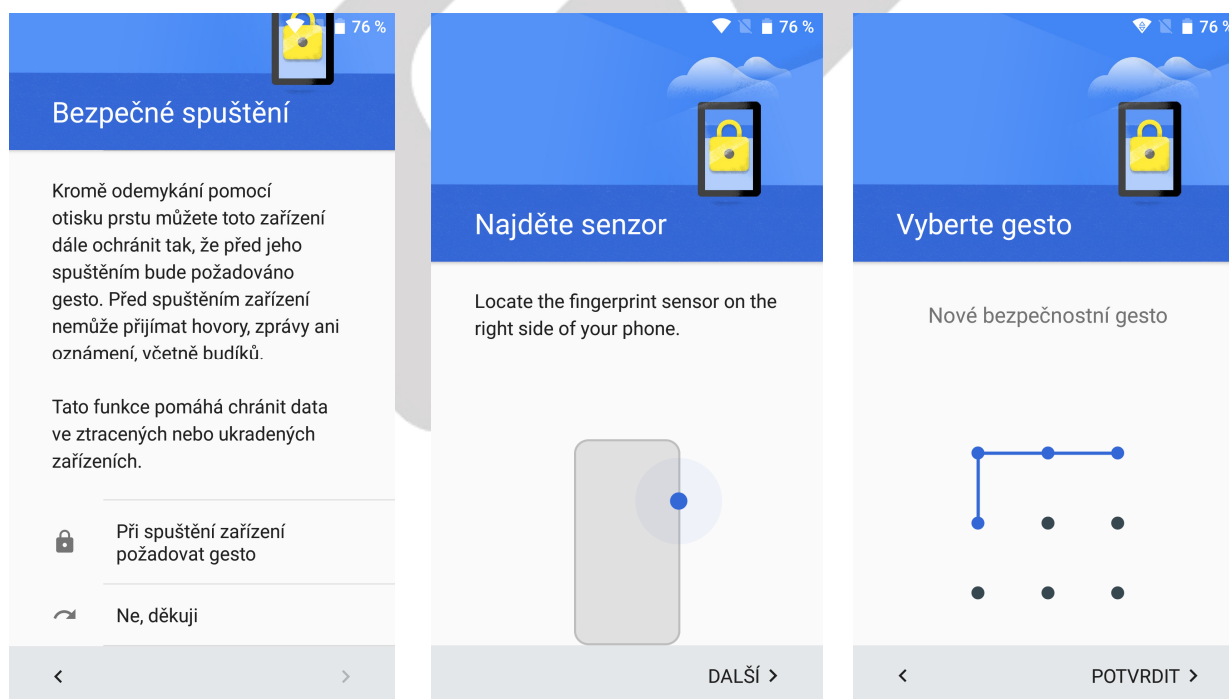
76 %

Bezpečné spuštění

Kromě odemykání pomocí otisku prstu můžete toto zařízení dále ochránit tak, že před jeho spuštěním bude požadováno gesto. Před spuštěním zařízení nemůže přijímat hovory, zprávy ani oznámení, včetně budíků.

Tato funkce pomáhá chránit data ve ztracených nebo ukradených zařízeních.

Při spuštění zařízení požadovat gesto

Ne, děkuji

<

>

76 %

Najděte senzor

Locate the fingerprint sensor on the right side of your phone.

DALŠÍ >

76 %

Vyberte gesto

Nové bezpečnostní gesto

<

POTVRDIT >